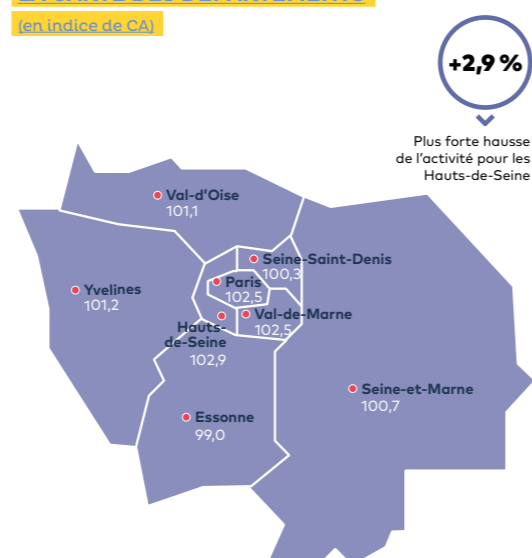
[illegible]
(en indice de CA)

+2,9 %

Plus forte hausse de l'activité pour les Hauts-de-Seine

Val-d'Oise
101,1

Yvelines
101,2

Seine-Saint-Denis
100,3

Paris
102,5

Hauts-de-Seine
102,9

Val-de-Marne
102,5

Seine-et-Marne
100,7

Essonne
99,0